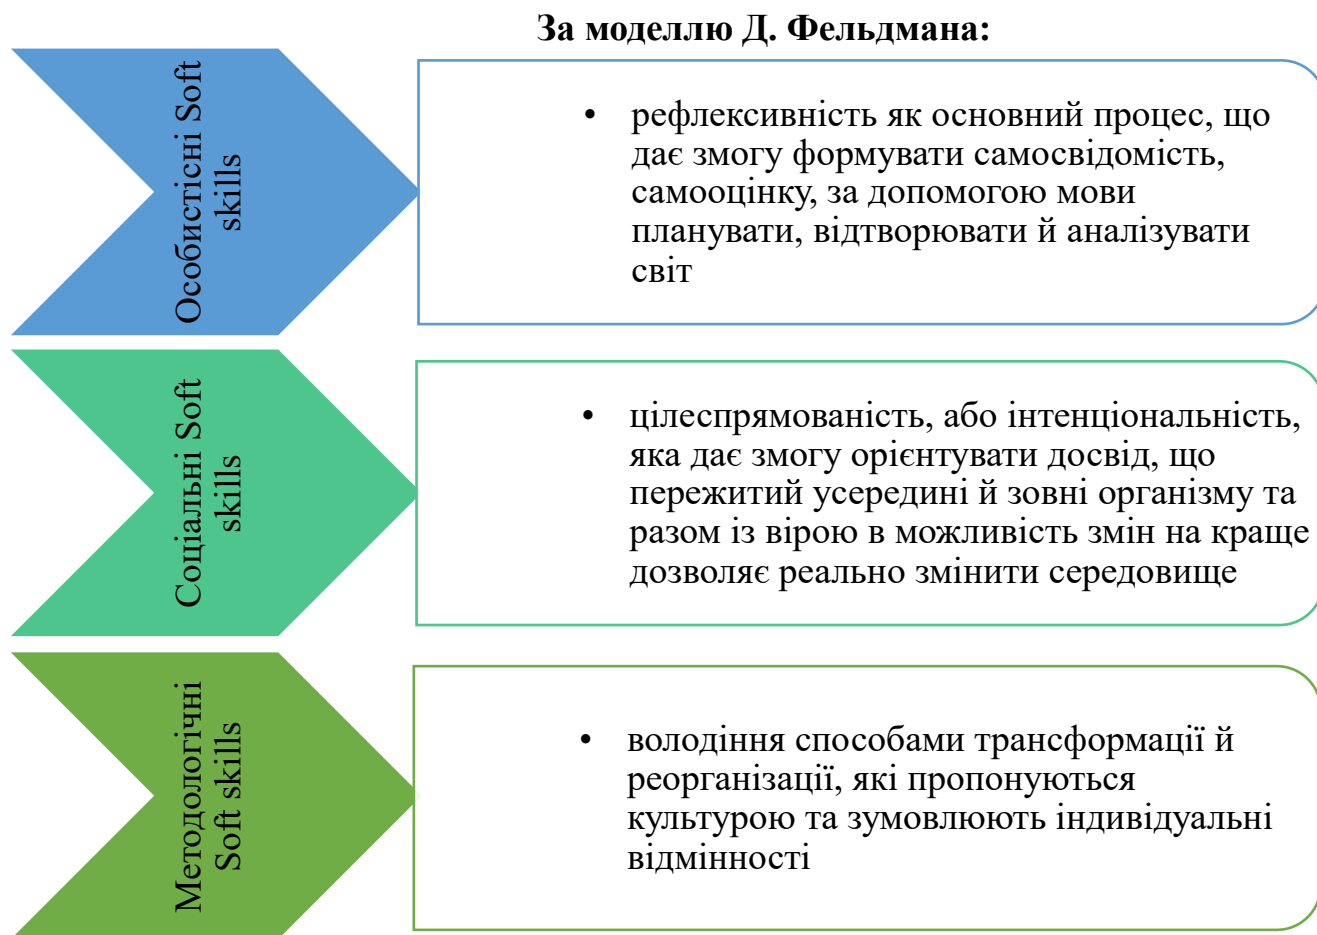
За моделлю Д. Фельдмана:

Особистісні Soft skills

• рефлексивність як основний процес, що дає змогу формувати самосвідомість, самооцінку, за допомогою мови планувати, відтворювати й аналізувати світ

Соціальні Soft skills

• цілеспрямованість, або інтенціональність, яка дає змогу орієнтувати досвід, що пережитий усередині й зовні організму та разом із вірою в можливість змін на краще дозволяє реально змінити середовище

Методологічні Soft skills

• володіння способами трансформації й реорганізації, які пропонуються культурою та зумовлюють індивідуальні відмінності